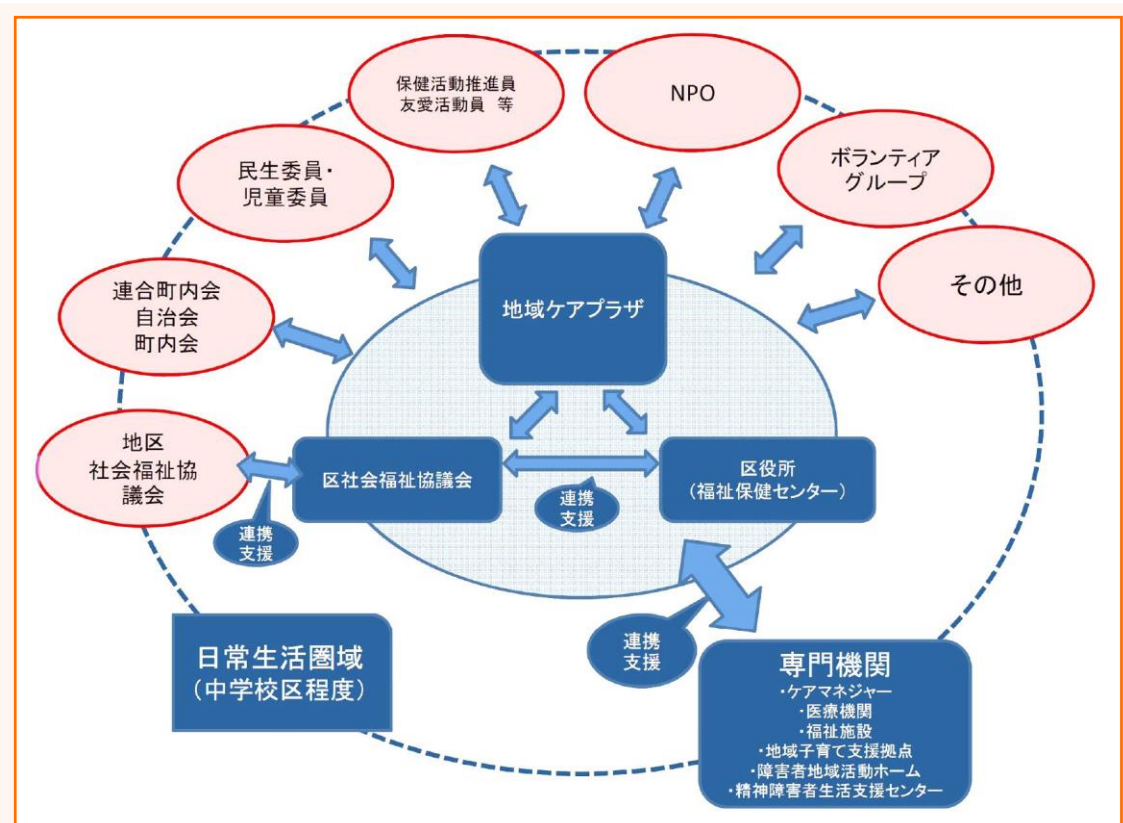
保健活動推進員
友愛活動員 等

NPO

民生委員・
児童委員

ボランティア
グループ

その他

連合町内会
自治会
町内会

地域ケアプラザ

地区
社会福祉協
議会

区社会福祉協議会

区役所
（福祉保健センター）

連携
支援

連携
支援

連携
支援

日常生活圏域
（中学校区程度）

専門機関
・ケアマネジャー
・医療機関
・福祉施設
・地域子育て支援拠点
・障害者地域活動ホーム
・精神障害者生活支援センター